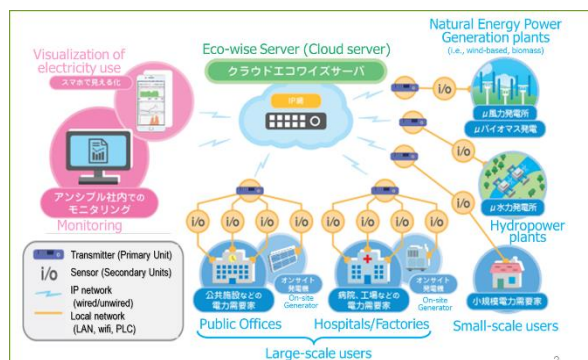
Visualization of electricity use
スマホで見える化

Eco-wise Server (Cloud server)
クラウドエコワイズサーバ
IP網

Natural Energy Power Generation plants
(i.e., wind-based, biomass)
μ風力発電所
μバイオマス発電

アンシブル社内でのモニタリング
Monitoring

i/o i/o i/o i/o i/o i/o i/o i/o i/o i/o i/o i/o

μ水力発電所
Hydropower plants

Transmitter (Primary Unit)
i/o Sensor (Secondary Units)
IP network (wired/unwired)
Local network (LAN, wifi, PLC)

公共施設などの電力需要家
オンサイト発電機
On-site Generator
病院、工場などの電力需要家
オンサイト発電機
On-site Generator
小規模電力需要家

Public Offices
Hospitals/Factories
Small-scale users
Large-scale users

3